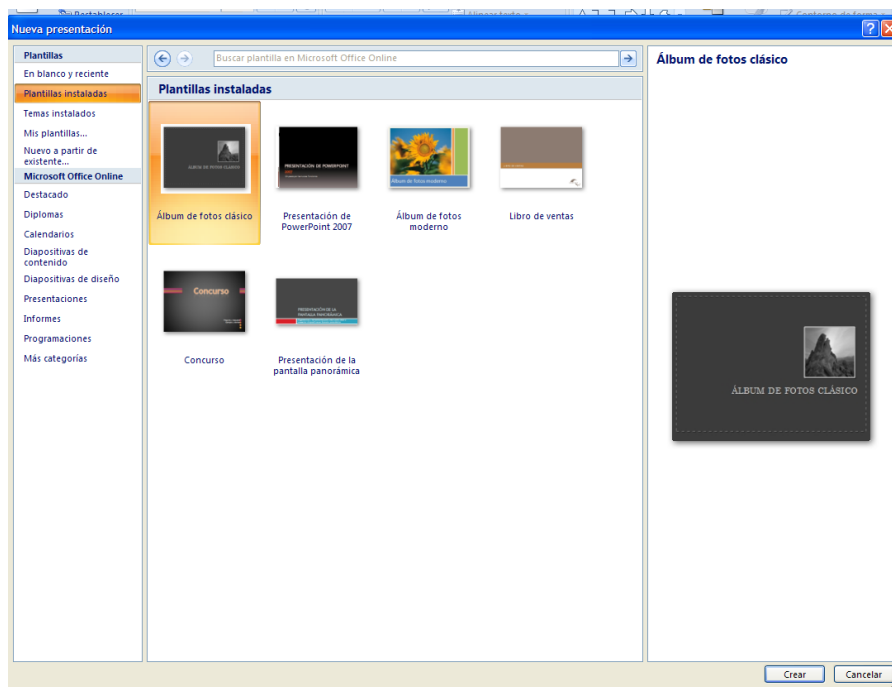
Nueva presentación

Plantillas
En blanco y reciente
Plantillas instaladas
Temas instalados
Mis plantillas...
Nuevo a partir de existente...
Microsoft Office Online
Destacado
Diplomas
Calendarios
Diapositivas de contenido
Diapositivas de diseño
Presentaciones
Informes
Programaciones
Más categorías

Buscar plantilla en Microsoft Office Online

Plantillas instaladas

ÁLBUM DE FOTOS CLÁSICO
Álbum de fotos clásico

PRESENTACIÓN DE POWERPOINT
Presentación de PowerPoint 2007

Álbum de fotos moderno
Álbum de fotos moderno

Libro de ventas

Concurso
Concurso

PRESENTACIÓN DE LA PANTALLA PANORÁMICA
Presentación de la pantalla panorámica

Álbum de fotos clásico

ÁLBUM DE FOTOS CLÁSICO

Crear
Cancelar